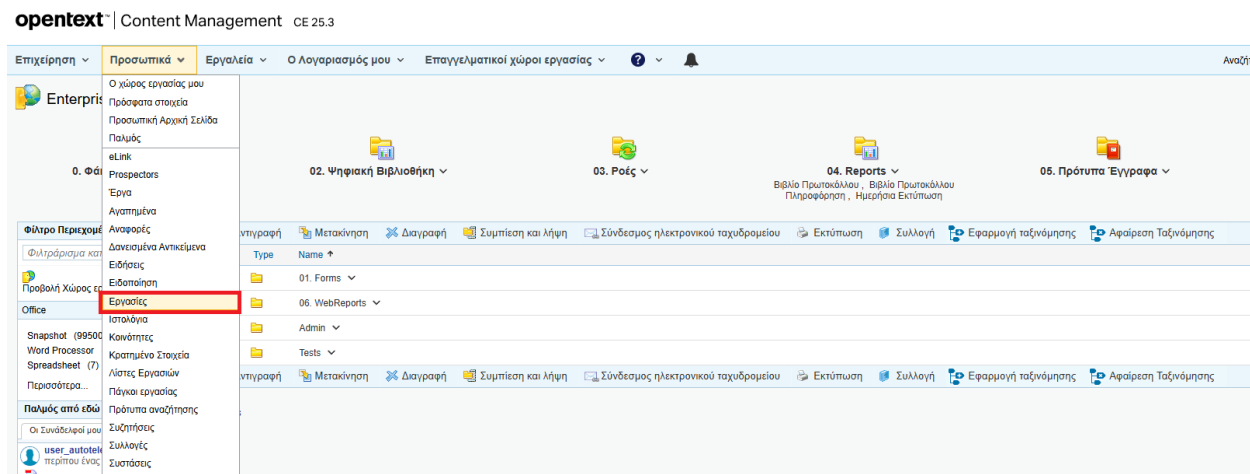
opentext™ | Content Management CE 25.3

Επιχείρηση ∨ Προσωπικά ∨ Εργαλεία ∨ Ο Λογαριασμός μου ∨ Επαγγελματικοί χώροι εργασίας ∨ ? ∨ Αναζήτ

Ο χώρος εργασίας μου
Πρόσφατα στοιχεία
Προσωπική Αρχική Σελίδα
Παλμός
eLink
Prospectors
Έργα
Αγαπημένα
Αναφορές
Δανεισμένα Αντικείμενα
Ειδήσεις
Ειδοποίηση
Εργασίες
Ιστολόγια
Κοινότητες
Κρατημένο Στοιχεία
Λίστες Εργασιών
Πάγκοι εργασίας
Πρότυπα αναζήτησης
Συζητήσεις
Συλλογές
Συστάσεις

Enterpris

0. Φά

02. Ψηφιακή Βιβλιοθήκη ∨

03. Ροές ∨

04. Reports ∨
Βιβλίο Πρωτοκόλλου , Βιβλίο Πρωτοκόλλου Πληροφόρηση , Ημερήσια Εκτύπωση

05. Πρότυπα Έγγραφα ∨

Φίλτρο Περιεχομέ
Φιλτράρισμα κατ
Προβολή Χώρος ερ
Office
Snapshot (99500
Word Processor
Spreadsheet (7)
Περισσότερα...
Παλμός από εδώ
Οι Συνάδελφοί μου
user_autotele
περίπου ένας

ντιγραφή Μετακίνηση Διαγραφή Συμπίεση και λήψη Σύνδεσμος ηλεκτρονικού ταχυδρομείου Εκτύπωση Συλλογή Εφαρμογή ταξινόμησης Αφαίρεση Ταξινόμησης

| Type | Name ↑ |
|---|---|
| | 01. Forms ∨ |
| | 06. WebReports ∨ |
| | Admin ∨ |
| | Tests ∨ |

ντιγραφή Μετακίνηση Διαγραφή Συμπίεση και λήψη Σύνδεσμος ηλεκτρονικού ταχυδρομείου Εκτύπωση Συλλογή Εφαρμογή ταξινόμησης Αφαίρεση Ταξινόμησης